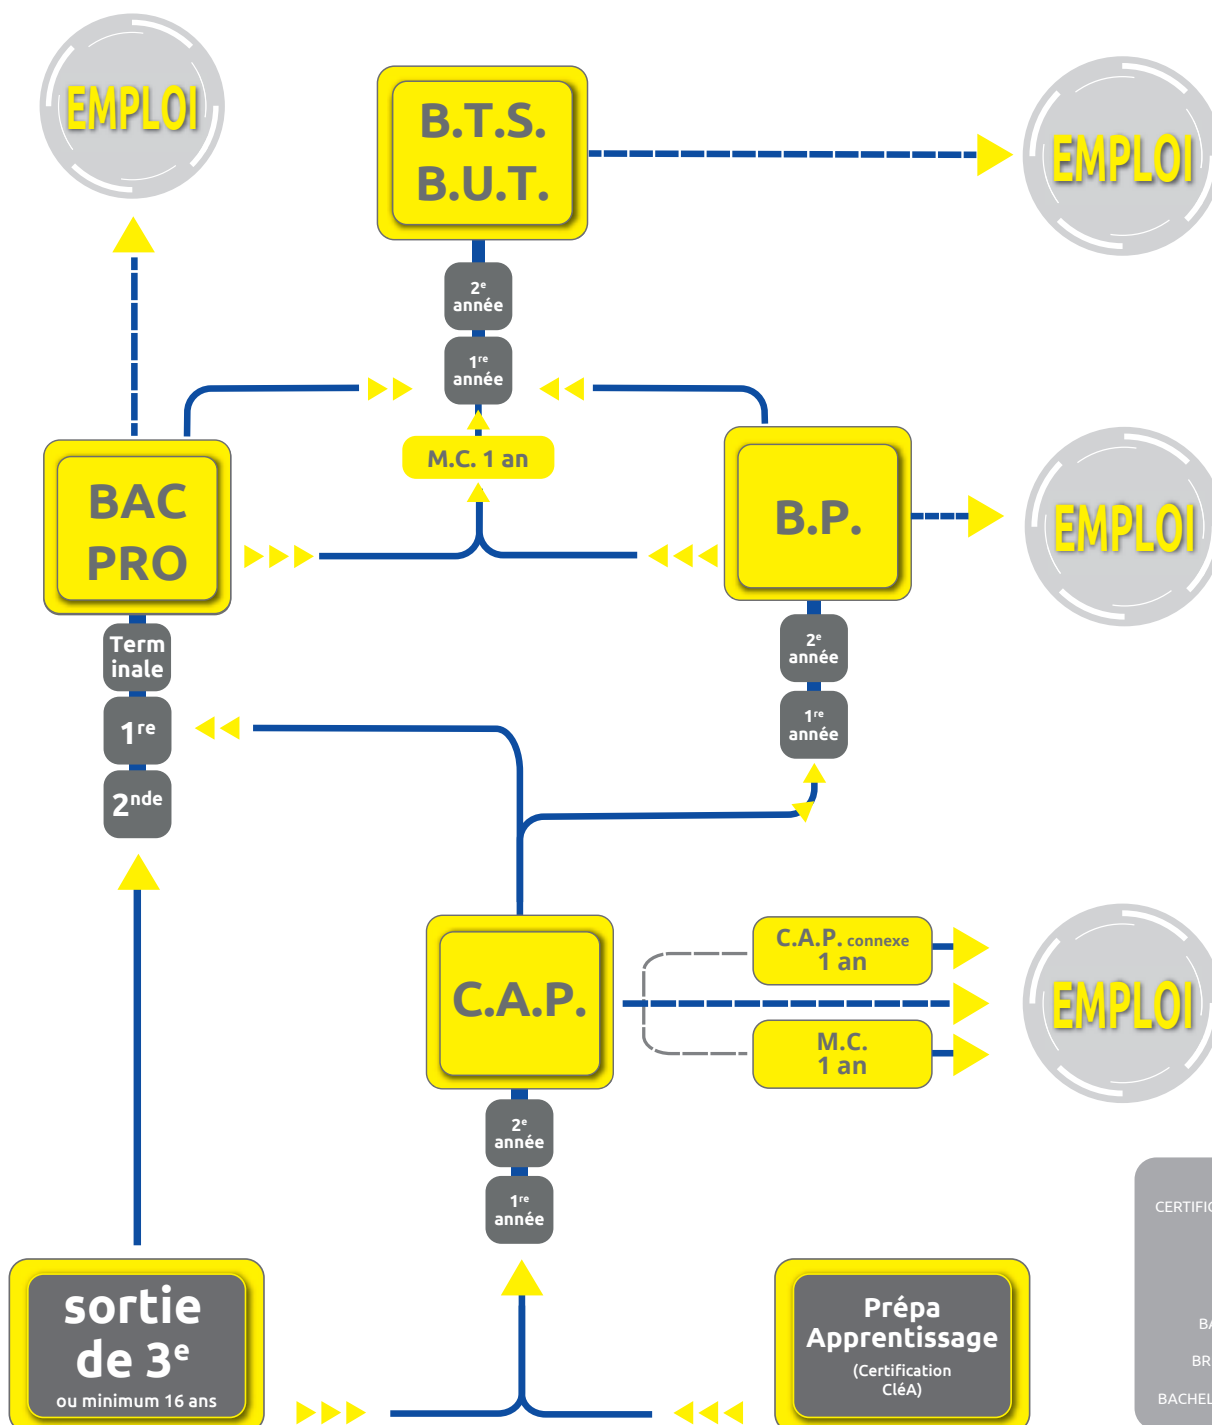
EMPLOI

B.T.S.
B.U.T.

EMPLOI

2e année

1re année

M.C. 1 an

BAC PRO

B.P.

EMPLOI

Term inale

1re

2nde

2e année

1re année

C.A.P.

C.A.P. connexe 1 an

M.C. 1 an

EMPLOI

2e année

1re année

CERTIFI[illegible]

BA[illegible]

BR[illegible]

BACHEL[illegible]

sortie de 3e
ou minimum 16 ans

Prépa Apprentissage
(Certification CléA)